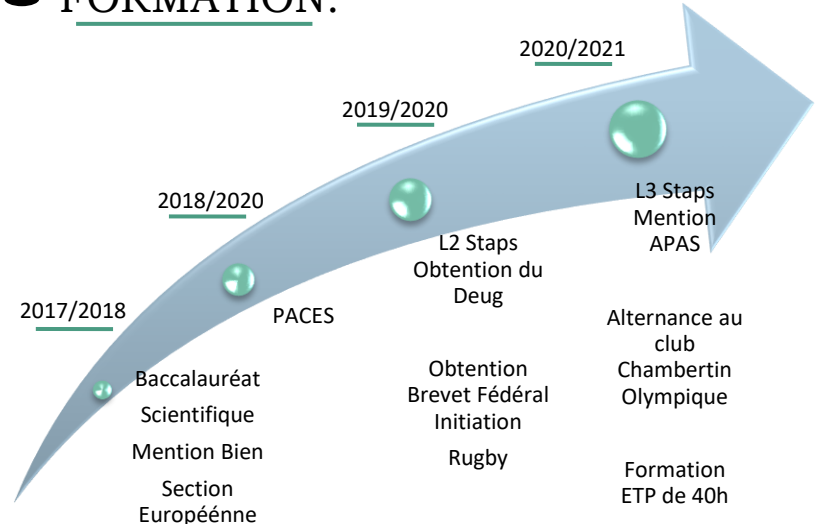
FORMATION:

2017/2018

Baccalauréat

Scientifique

Mention Bien

Section Européénne

2018/2020

PACES

2019/2020

L2 Staps Obtention du Deug

Obtention Brevet Fédéral Initiation

Rugby

2020/2021

L3 Staps Mention APAS

Alternance au club Chambertin Olympique

Formation ETP de 40h